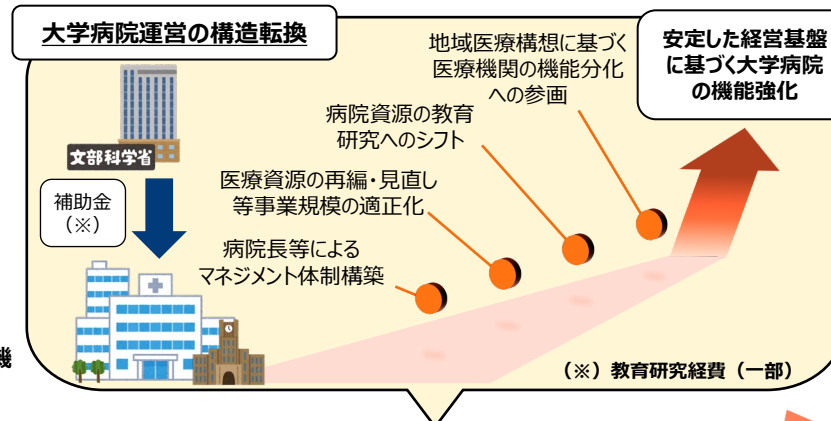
大学病院運営の構造転換

文部科学省

補助金
（※）

病院長等による
マネジメント体制構築

医療資源の再編・見直し
等事業規模の適正化

病院資源の教育
研究へのシフト

地域医療構想に基づく
医療機関の機能分化
への参画

安定した経営基盤
に基づく大学病院
の機能強化

（※）教育研究経費（一部）

機